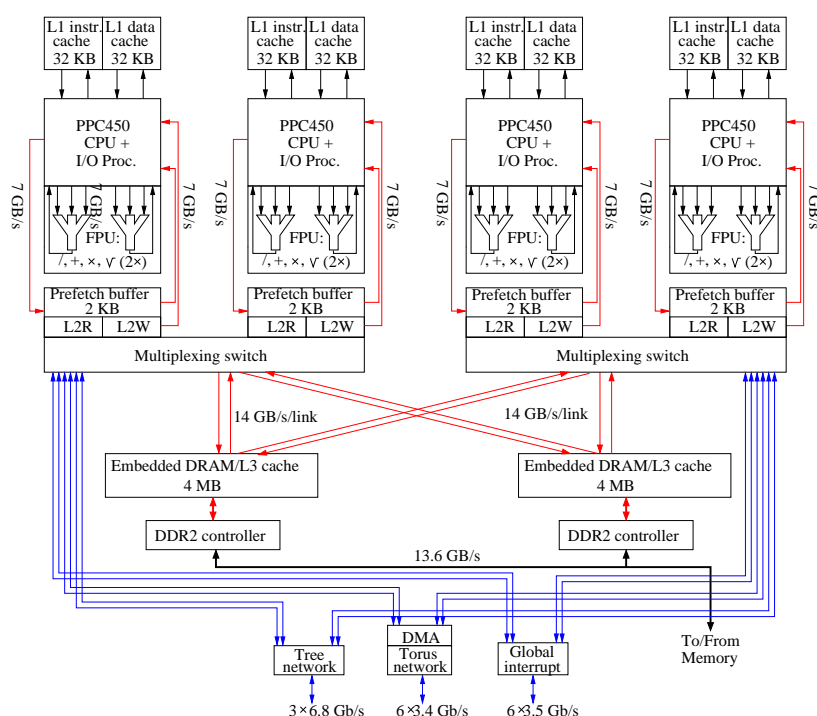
L1 instr. cache 32 KB
L1 data cache 32 KB

PPC450 CPU + I/O Proc.

7 GB/s
7 GB/s
7 GB/s

FPU: /, +, ×, √ (2×)

Prefetch buffer 2 KB
L2R
L2W

L1 instr. cache 32 KB
L1 data cache 32 KB

PPC450 CPU + I/O Proc.

7 GB/s
7 GB/s

FPU: /, +, ×, √ (2×)

Prefetch buffer 2 KB
L2R
L2W

L1 instr. cache 32 KB
L1 data cache 32 KB

PPC450 CPU + I/O Proc.

7 GB/s
7 GB/s

FPU: /, +, ×, √ (2×)

Prefetch buffer 2 KB
L2R
L2W

L1 instr. cache 32 KB
L1 data cache 32 KB

PPC450 CPU + I/O Proc.

7 GB/s
7 GB/s

FPU: /, +, ×, √ (2×)

Prefetch buffer 2 KB
L2R
L2W

Multiplexing switch

Multiplexing switch

14 GB/s/link

14 GB/s/link

Embedded DRAM/L3 cache 4 MB

Embedded DRAM/L3 cache 4 MB

DDR2 controller

DDR2 controller

13.6 GB/s

Tree network

DMA

Torus network

Global interrupt

To/From Memory

3×6.8 Gb/s

6×3.4 Gb/s

6×3.5 Gb/s